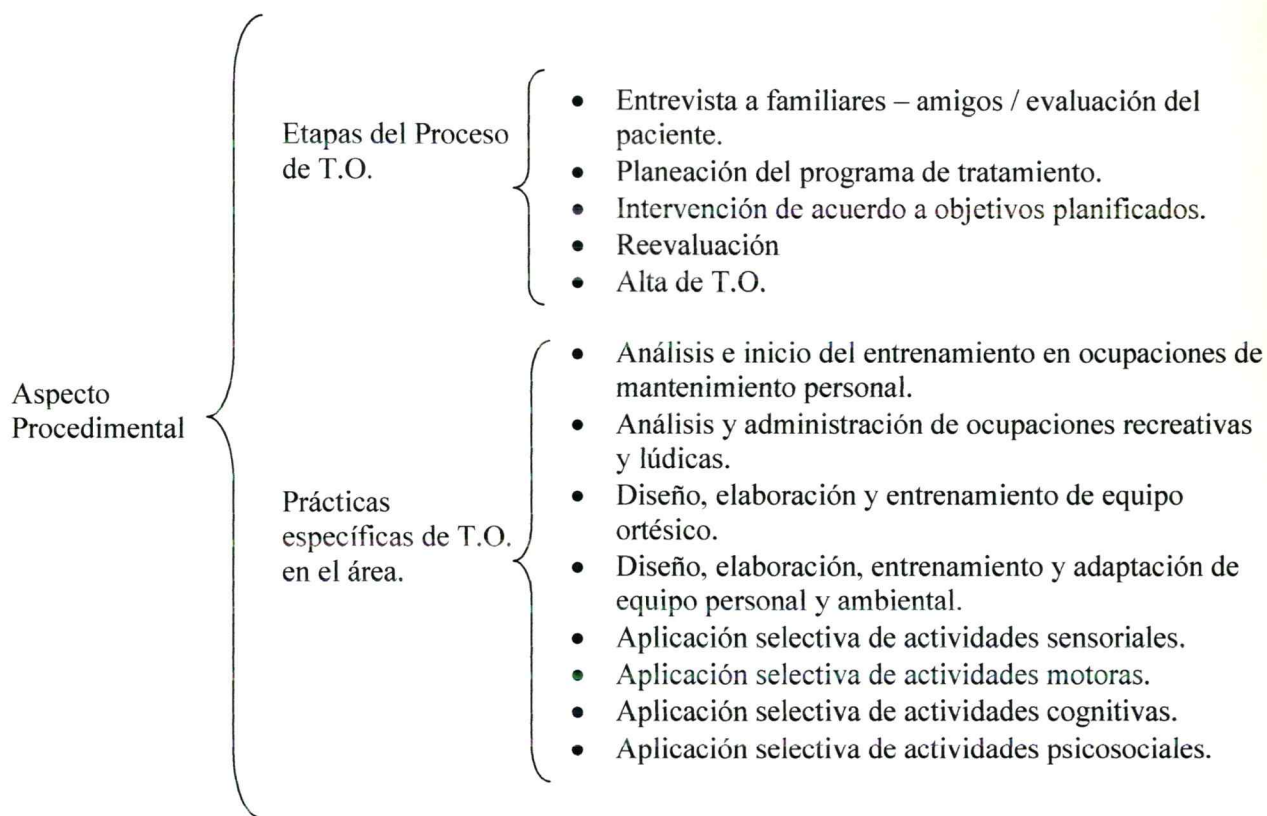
Aspecto Procedimental

Etapas del Proceso de T.O.

- Entrevista a familiares – amigos / evaluación del paciente.
- Planeación del programa de tratamiento.
- Intervención de acuerdo a objetivos planificados.
- Reevaluación
- Alta de T.O.

Prácticas específicas de T.O. en el área.

- Análisis e inicio del entrenamiento en ocupaciones de mantenimiento personal.
- Análisis y administración de ocupaciones recreativas y lúdicas.
- Diseño, elaboración y entrenamiento de equipo ortésico.
- Diseño, elaboración, entrenamiento y adaptación de equipo personal y ambiental.
- Aplicación selectiva de actividades sensoriales.
- Aplicación selectiva de actividades motoras.
- Aplicación selectiva de actividades cognitivas.
- Aplicación selectiva de actividades psicosociales.